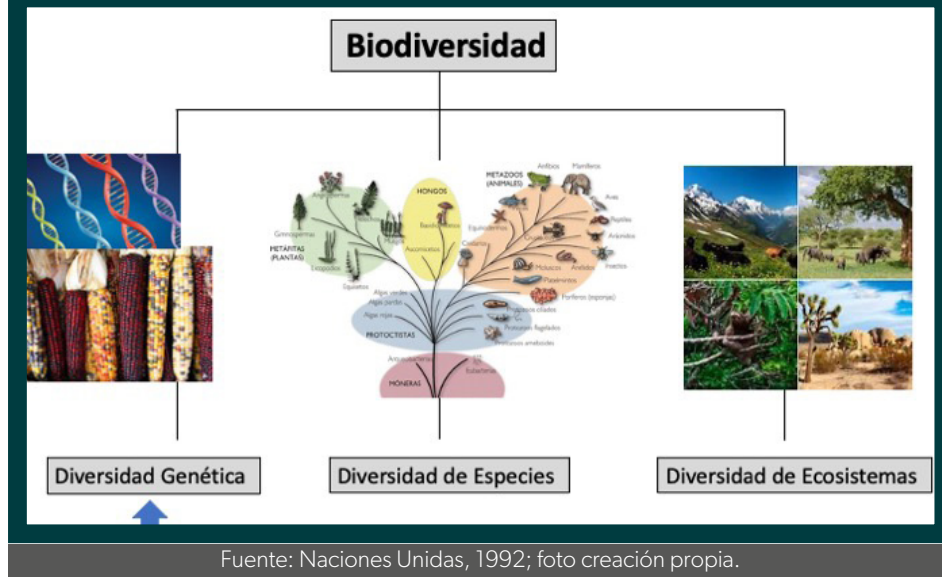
Biodiversidad

Angiospermas
Gimnospermas
METÁFITAS (PLANTAS)
Licopodios
Equisetos
HONGOS
Basidiomicetos
Ascomicetos
METAZOOS (ANIMALES)
Anfibios
Mamíferos
Aves
Reptiles
Arácnidos
Equinodermos
Celenterados
Moluscos
Anélidos
Insectos
Platelmintos
Poríferos (esponjas)
Algas verdes
Algas pardas
Algas rojas
Protozoos ciliados
Protozoos flagelados
Protozoos ameboides
PROTOCTISTAS
Arqueobacterias
Eubacterias
MONERAS

Diversidad Genética
Diversidad de Especies
Diversidad de Ecosistemas

Fuente: Naciones Unidas, 1992; foto creación propia.